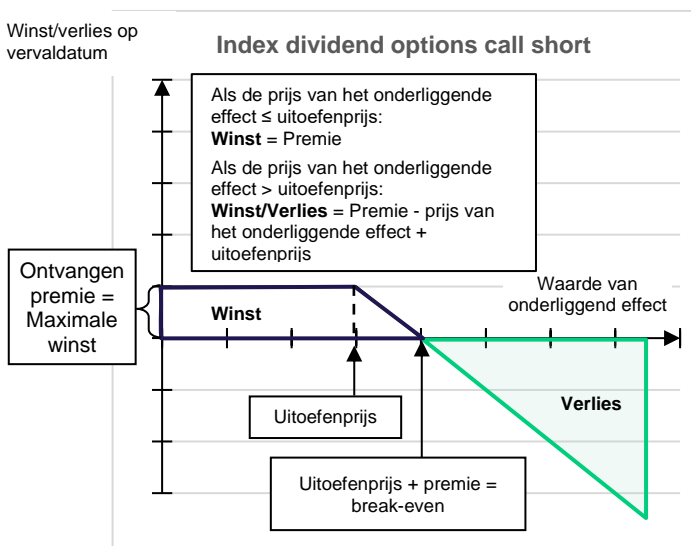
Winst/verlies op vervaldatum

Index dividend options call short

Als de prijs van het onderliggende effect ≤ uitoefenprijs:
**Winst** = Premie

Als de prijs van het onderliggende effect > uitoefenprijs:
**Winst/Verlies** = Premie - prijs van het onderliggende effect + uitoefenprijs

Ontvangen premie = Maximale winst

Winst

Waarde van onderliggend effect

Verlies

Uitoefenprijs

Uitoefenprijs + premie = break-even